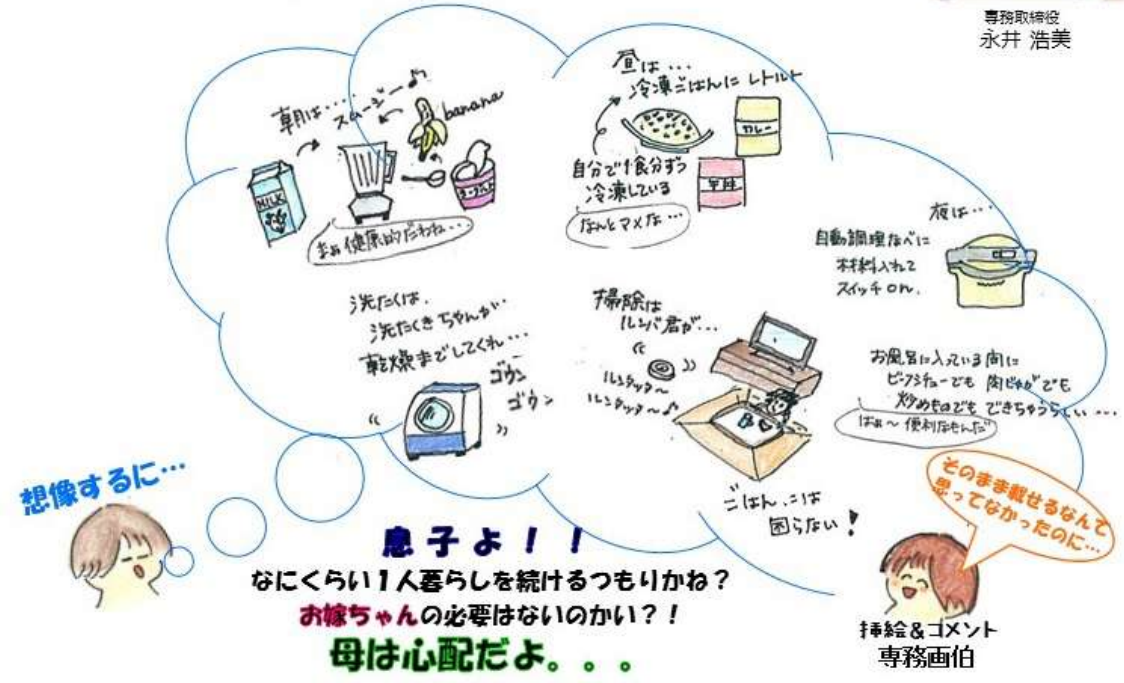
専務取締役
永井 浩美

朝は…
スムージー♪
banana
MILK
ヨーグルト
まぁ 健康的だわね…

昼は…
冷凍ごはんに レトルト
カレー
牛丼
自分で1食分ずつ冷凍している
なんとマメな…

夜は…
自動調理なべに
材料入れて
スイッチ on。

洗たくは、
洗たくき ちゃんが、
乾燥までしてくれ…
ゴウン
ゴウン

掃除は
ルンバ君が…
ルンタッタ～
ルンタッタ～♪

お風呂に入っている間に
ビーフシチューでも 肉じゃがでも
炒めものでも できちゃうらしい…
はぁ～ 便利なもんだ

ごはん には
困らない！

想像するに…

そのまま載せるなんて
思ってなかったのに…

息子よ！！
なにくらい１人暮らしを続けるつもりかね？
お嫁ちゃんの必要はないのかい？！
母は心配だよ。。。

挿絵＆コメント
専務画伯